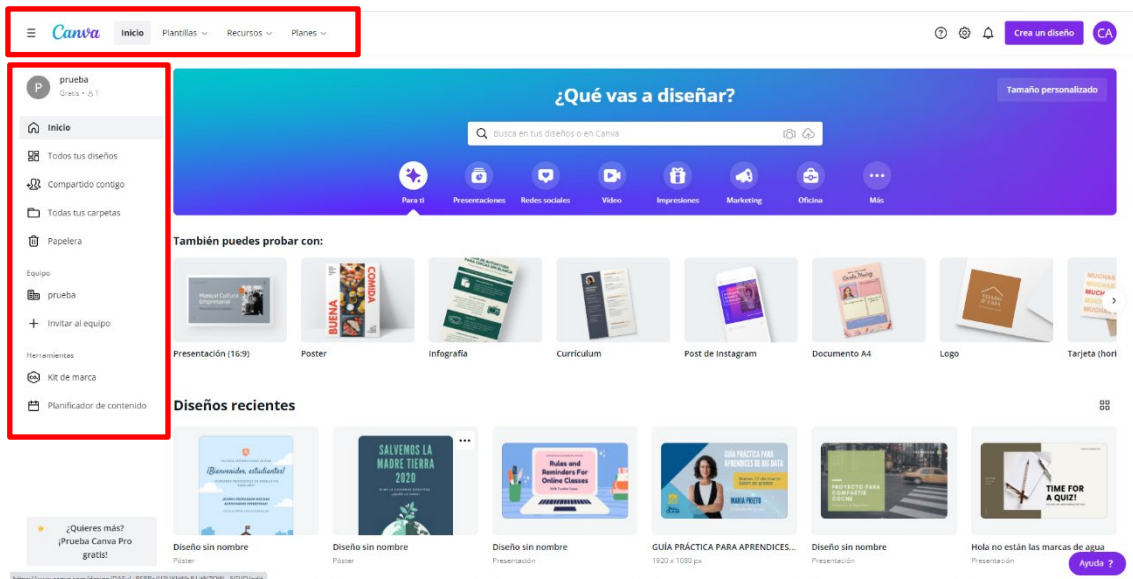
Canva Inicio Plantillas Recursos Planes

Crea un diseño CA

P prueba
Gratis • 1

Inicio
Todos tus diseños
Compartido contigo
Todas tus carpetas
Papelera

Equipo
prueba
Invitar al equipo

Herramientas
Kit de marca
Planificador de contenido

¿Quieres más? ¡Prueba Canva Pro gratis!

¿Qué vas a diseñar?

Tamaño personalizado

Busca en tus diseños o en Canva

Para ti
Presentaciones
Redes sociales
Video
Impresiones
Marketing
Oficina
Más

También puedes probar con:

Presentación (16:9)
Poster
Infografía
Currículum
Post de Instagram
Documento A4
Logo
Tarjeta (hori

Diseños recientes

SALVEMOS LA MADRE TIERRA 2020

¡Bienvenidos, estudiantes!

Rules and Reminders For Online Classes

GUÍA PRÁCTICA PARA APRENDICES DE BIG DATA

MARIA PRIETO

PROYECTO PARA COMPARTIR COCHE

TIME FOR A QUIZ!

Diseño sin nombre
Póster
Diseño sin nombre
Póster
Diseño sin nombre
Presentación
GUÍA PRÁCTICA PARA APRENDICES...
1920 x 1080 px
Diseño sin nombre
Presentación
Hola no están las marcas de agua
Presentación

Ayuda ?